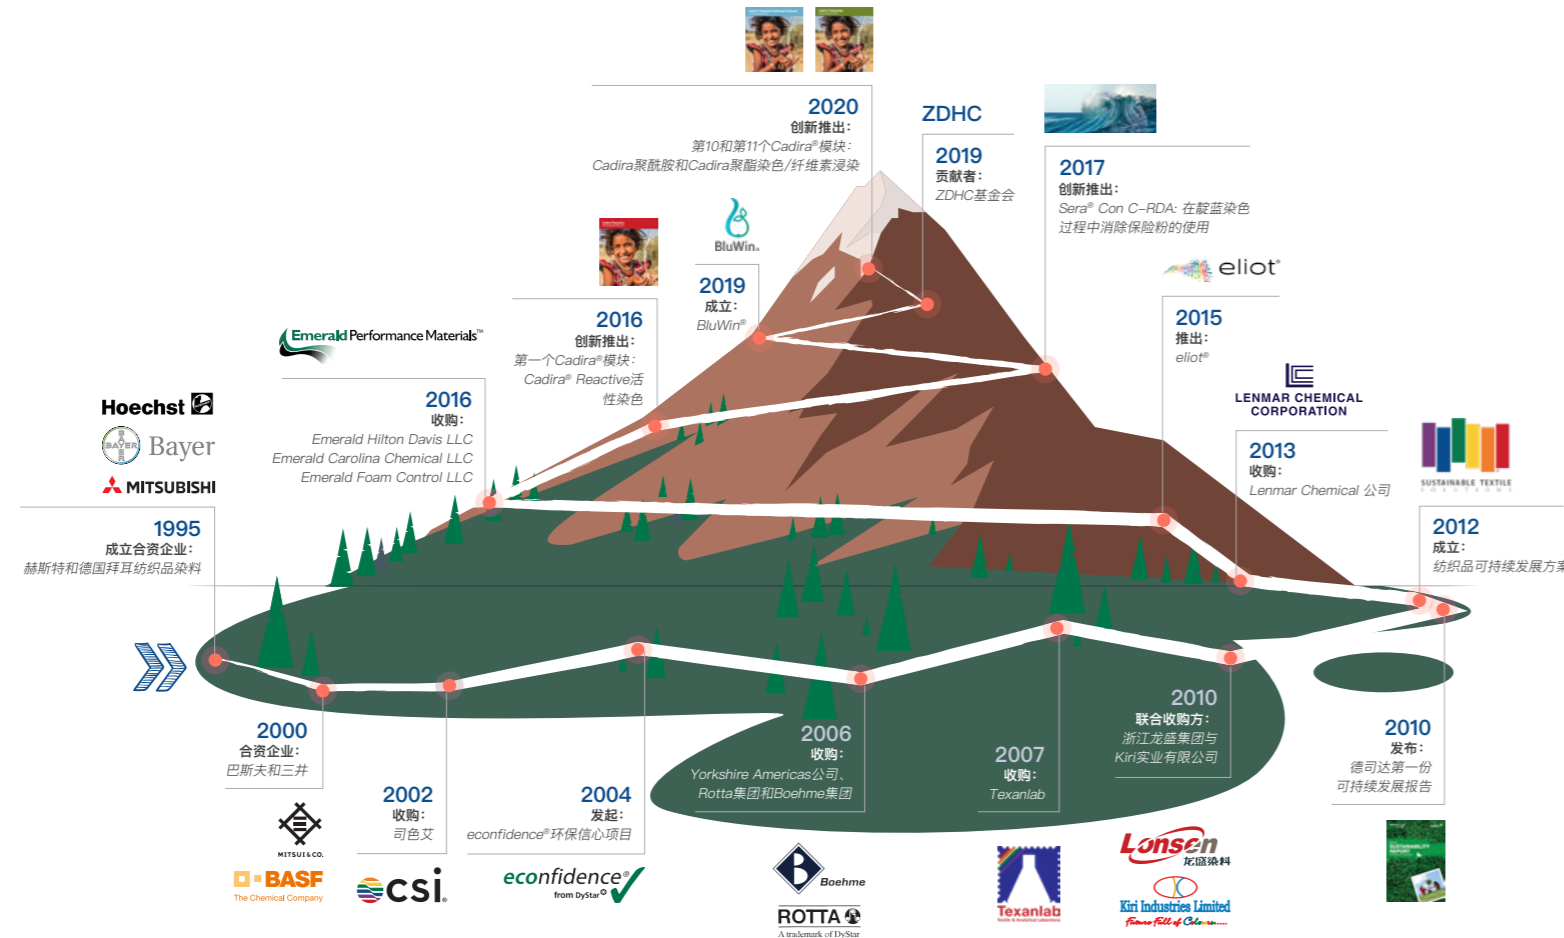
2020
创新推出:
第10和第11个Cadira®模块:
Cadira聚酰胺和Cadira聚酯染色/纤维素浸染

ZDHC

2019
贡献者:
ZDHC基金会

2017
创新推出:
Sera® Con C-RDA: 在靛蓝染色过程中消除保险粉的使用

BluWin.

2019
成立:
BluWin®

eliot®

2015
推出:
eliot®

2016
创新推出:
第一个Cadira®模块:
Cadira® Reactive活性染色

Emerald Performance Materials™

2016
收购:
Emerald Hilton Davis LLC
Emerald Carolina Chemical LLC
Emerald Foam Control LLC

LENMAR CHEMICAL CORPORATION

2013
收购:
Lenmar Chemical 公司

SUSTAINABLE TEXTILE SOLUTIONS

Hoechst
Bayer
MITSUBISHI

1995
成立合资企业:
赫斯特和德国拜耳纺织品染料

2012
成立:
纺织品可持续发展方案

2000
合资企业:
巴斯夫和三井

2006
收购:
Yorkshire Americas公司、Rotta集团和Boehme集团

2007
收购:
Texanlab

2010
联合收购方:
浙江龙盛集团与Kiri实业有限公司

2010
发布:
德司达第一份可持续发展报告

2002
收购:
司色艾

2004
发起:
econfidence®环保信心项目

MITSUI&CO.
BASF
The Chemical Company

csi

econfidence® from DyStar®

Boehme
ROTTA
A trademark of DyStar

Texanlab

Lonsen
龙盛染料

Kiri Industries Limited
Future Full of Colours